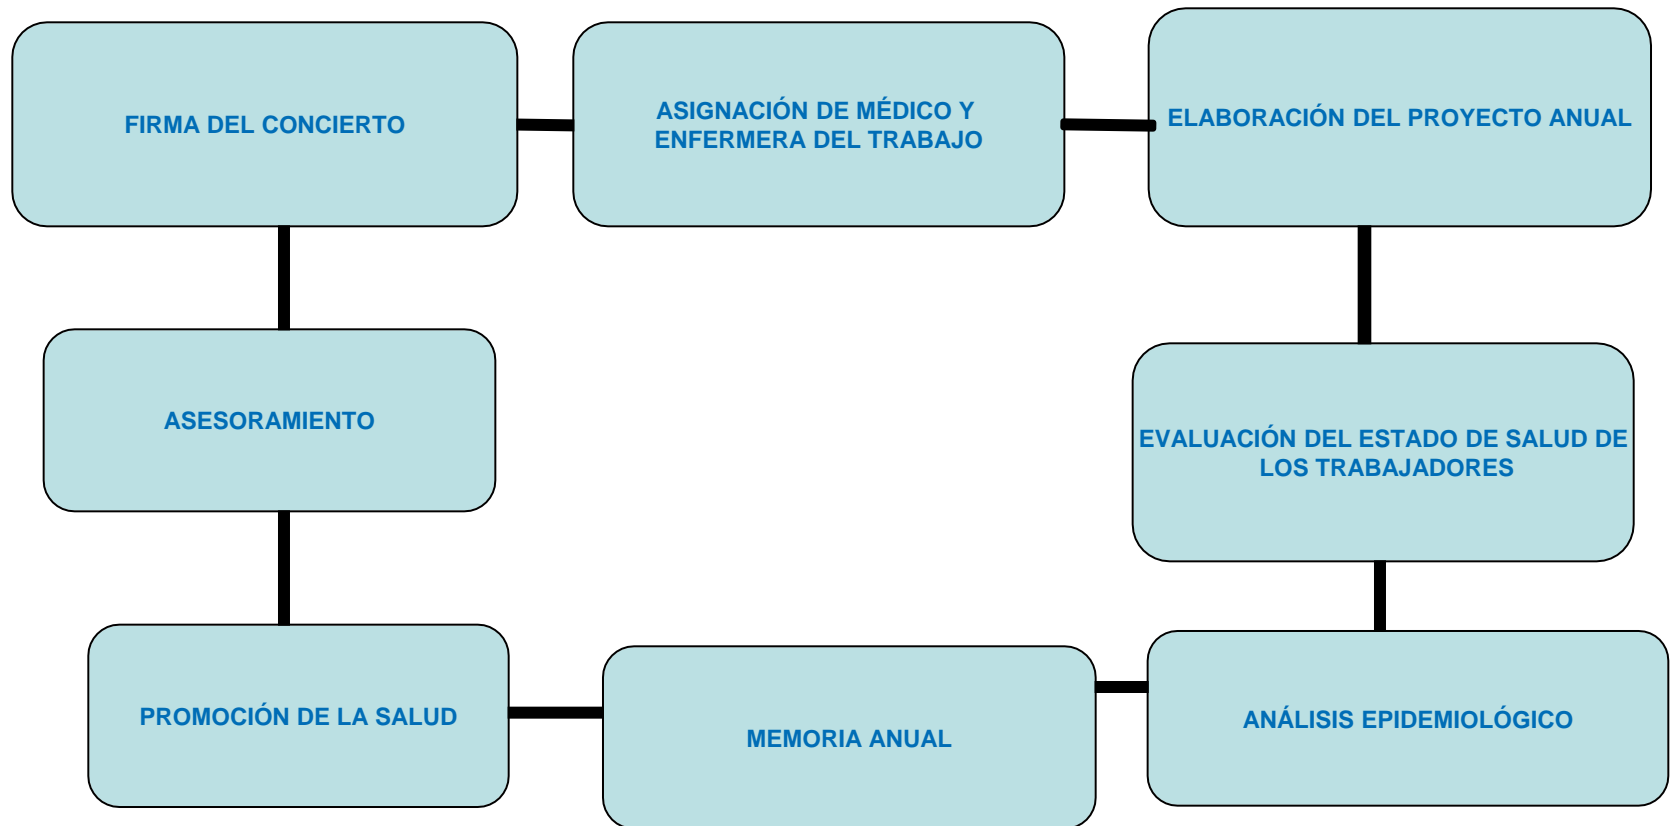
FIRMA DEL CONCIERTO

ASIGNACIÓN DE MÉDICO Y ENFERMERA DEL TRABAJO

ELABORACIÓN DEL PROYECTO ANUAL

ASESORAMIENTO

EVALUACIÓN DEL ESTADO DE SALUD DE LOS TRABAJADORES

PROMOCIÓN DE LA SALUD

MEMORIA ANUAL

ANÁLISIS EPIDEMIOLÓGICO